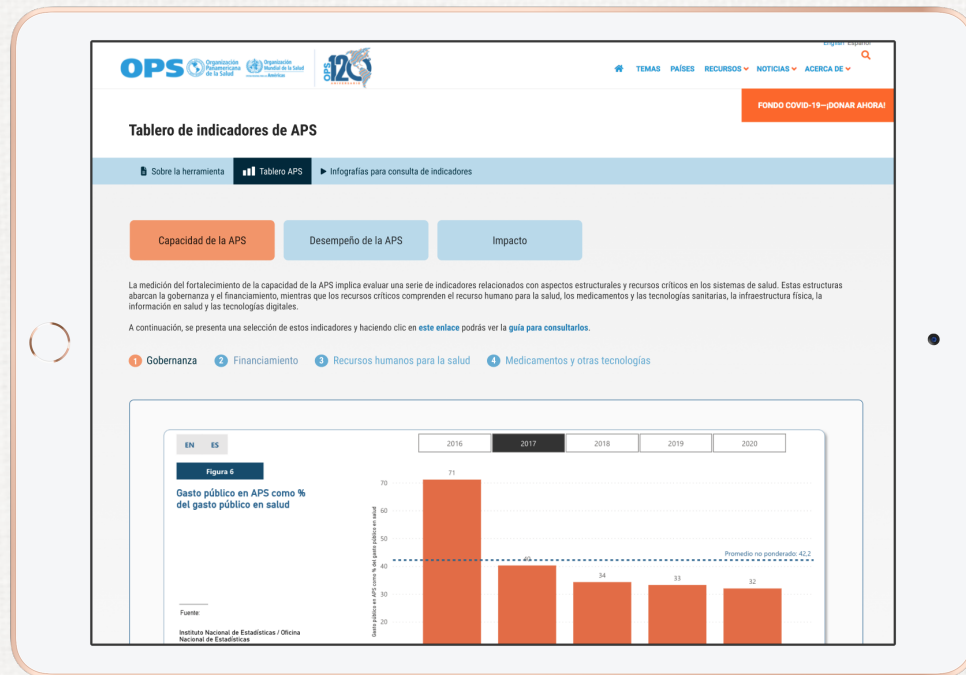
English Español

OPS Organización Panamericana de la Salud Organización Mundial de la Salud Américas

OPS 120

TEMAS PAÍSES RECURSOS NOTICIAS ACERCA DE

FONDO COVID-19—¡DONAR AHORA!

Tablero de indicadores de APS

Sobre la herramienta Tablero APS ► Infografías para consulta de indicadores

Capacidad de la APS Desempeño de la APS Impacto

La medición del fortalecimiento de la capacidad de la APS implica evaluar una serie de indicadores relacionados con aspectos estructurales y recursos críticos en los sistemas de salud. Estas estructuras abarcan la gobernanza y el financiamiento, mientras que los recursos críticos comprenden el recurso humano para la salud, los medicamentos y las tecnologías sanitarias, la infraestructura física, la información en salud y las tecnologías digitales.

A continuación, se presenta una selección de estos indicadores y haciendo clic en este enlace podrás ver la guía para consultarlos.

1 Gobernanza 2 Financiamiento 3 Recursos humanos para la salud 4 Medicamentos y otras tecnologías

EN ES

Figura 6

Gasto público en APS como % del gasto público en salud

Fuente:

Instituto Nacional de Estadísticas / Oficina Nacional de Estadísticas

2016 2017 2018 2019 2020

Gasto público en APS como % del gasto público en salud

70
60
50
40
30
20

71
40
34
33
32

Promedio no ponderado: 42,2